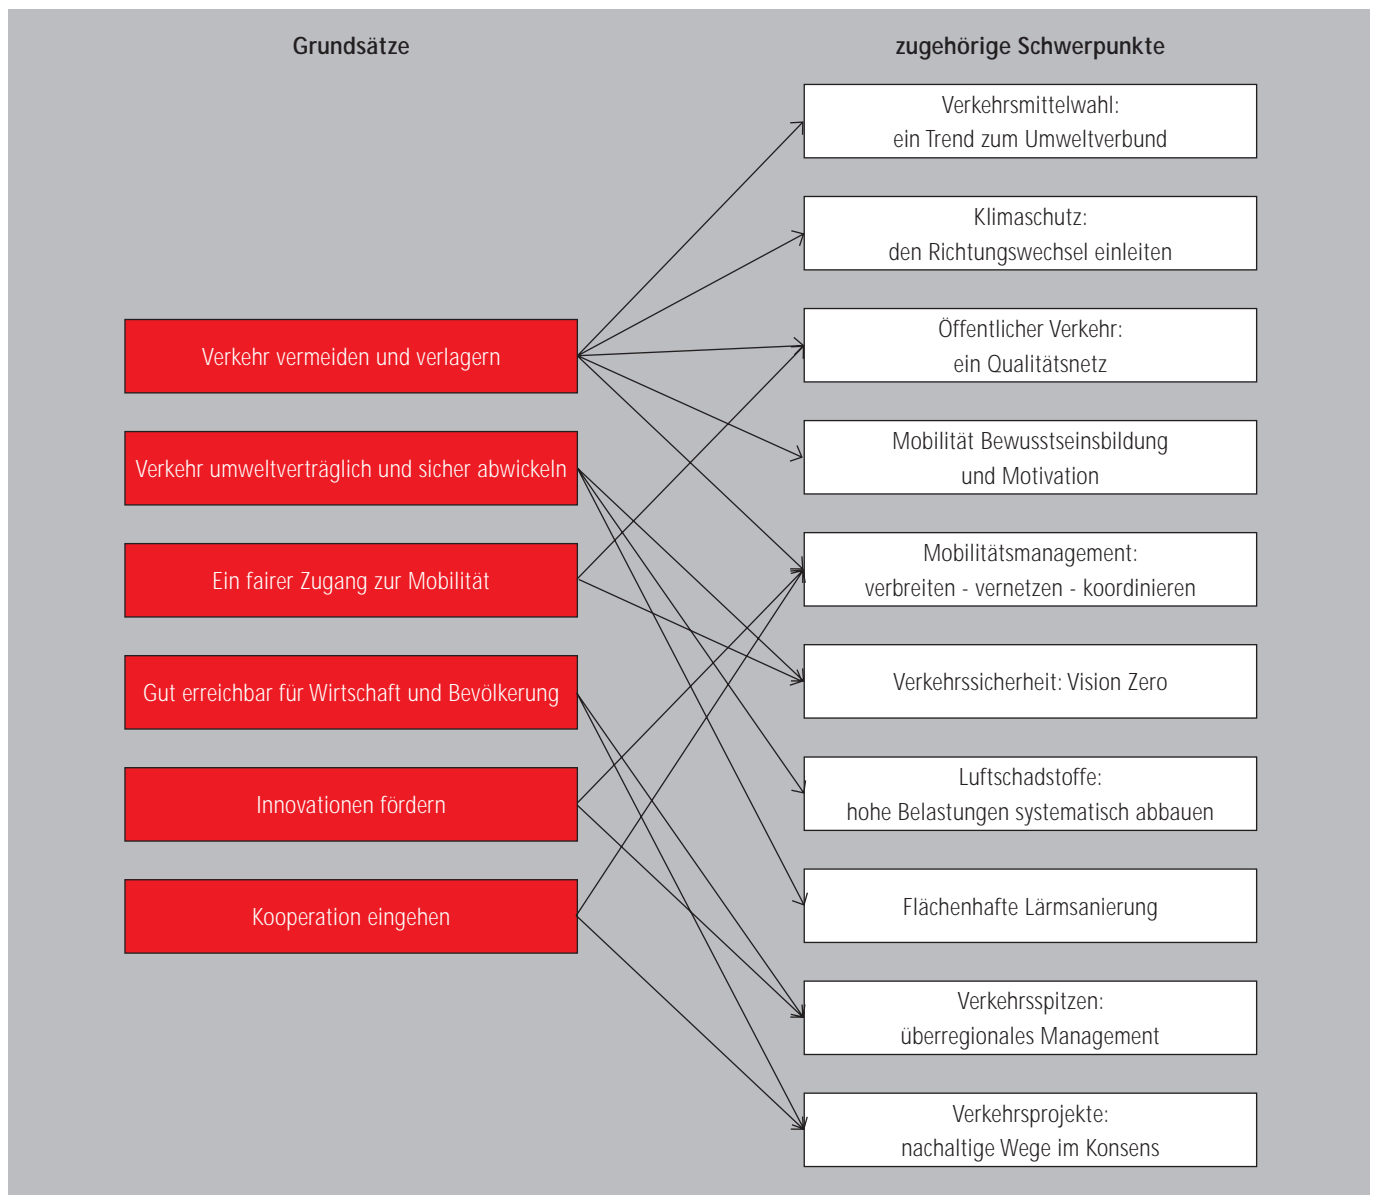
Grundsätze

zugehörige Schwerpunkte

Verkehr vermeiden und verlagern

Verkehr umweltverträglich und sicher abwickeln

Ein fairer Zugang zur Mobilität

Gut erreichbar für Wirtschaft und Bevölkerung

Innovationen fördern

Kooperation eingehen

Verkehrsmittelwahl: ein Trend zum Umweltverbund

Klimaschutz: den Richtungswechsel einleiten

Öffentlicher Verkehr: ein Qualitätsnetz

Mobilität Bewusstseinsbildung und Motivation

Mobilitätsmanagement: verbreiten - vernetzen - koordinieren

Verkehrssicherheit: Vision Zero

Luftschadstoffe: hohe Belastungen systematisch abbauen

Flächenhafte Lärmsanierung

Verkehrsspitzen: überregionales Management

Verkehrsprojekte: nachaltige Wege im Konsens